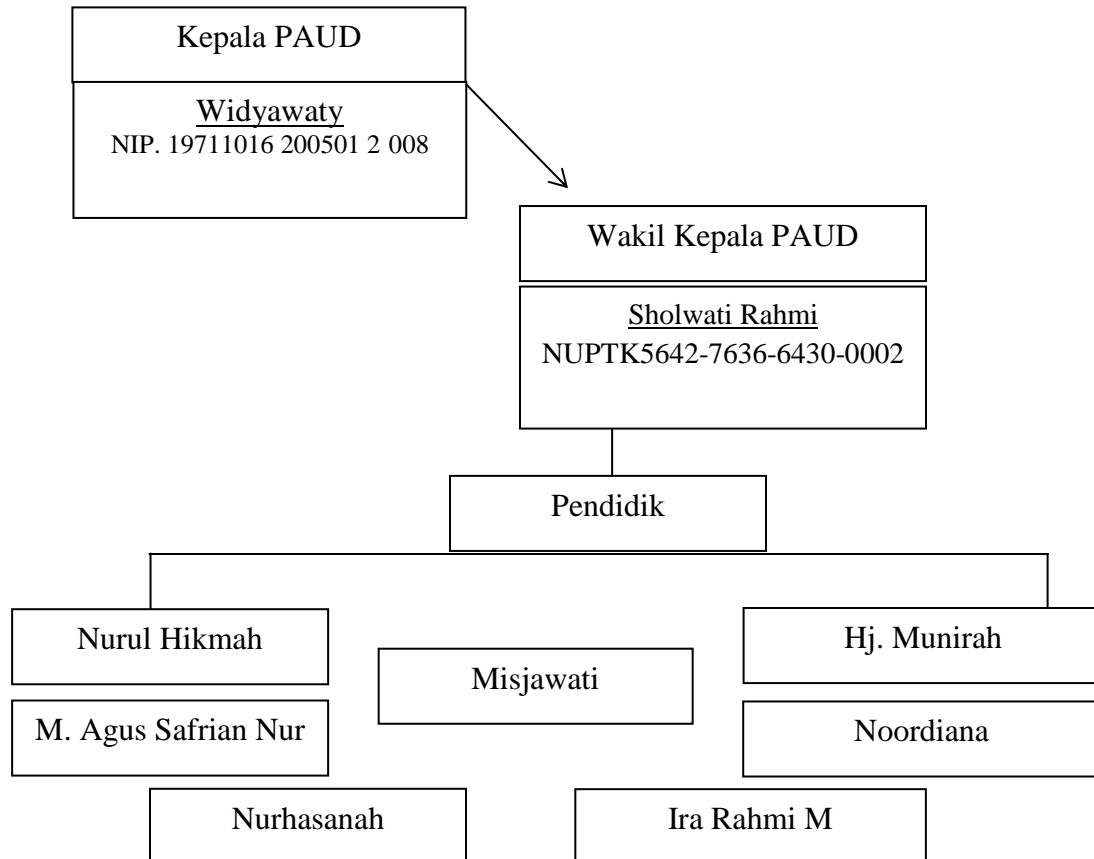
Kepala PAUD

Widyawaty
NIP. 19711016 200501 2 008

Wakil Kepala PAUD

Sholwati Rahmi
NUPTK5642-7636-6430-0002

Pendidik

Nurul Hikmah

M. Agus Safrian Nur

Misjawati

Hj. Munirah

Noordiana

Nurhasanah

Ira Rahmi M